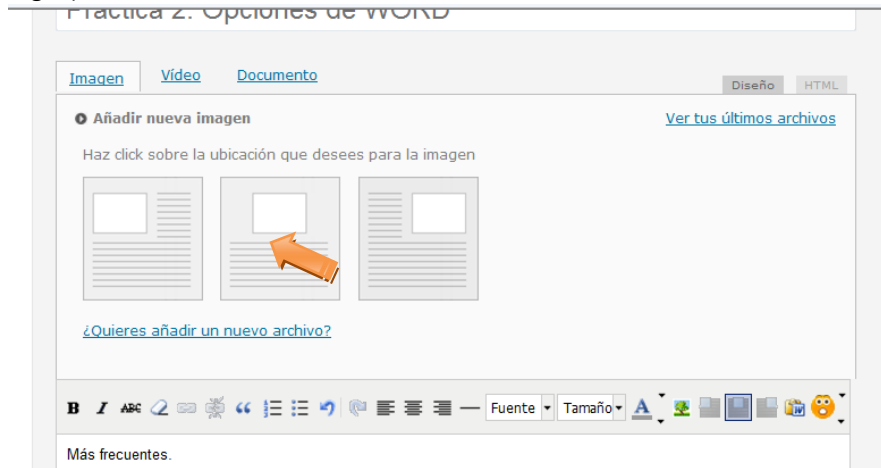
Práctica 2. Opciones de WORD

Imagen Vídeo Documento

Diseño HTML

Añadir nueva imagen

Ver tus últimos archivos

Haz click sobre la ubicación que desees para la imagen

¿Quieres añadir un nuevo archivo?

B I ABC Fuente Tamaño A

Más frecuentes.